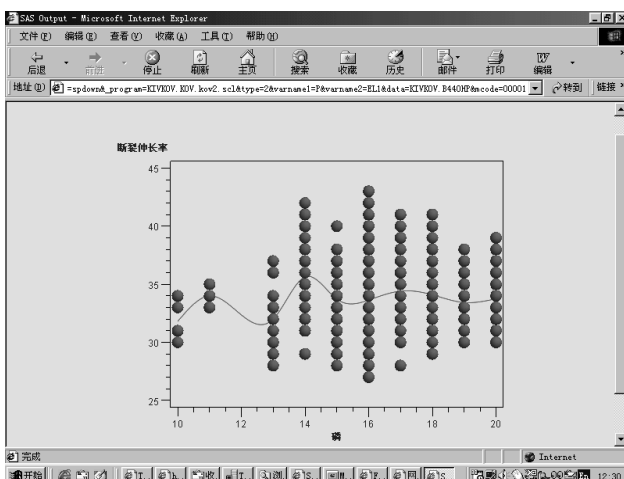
SAS Output - Microsoft Internet Explorer

文件(F) 编辑(E) 查看(V) 收藏(A) 工具(T) 帮助(H)

后退 前进 停止 刷新 主页 搜索 收藏 历史 邮件 打印 编辑

地址(D) =spdown&_program=KIVKOV.KOV.kov2.scl&type=2&varname1=P&varname2=EL1&data=KIVKOV.B440HP&mcode=00001 转到 链接

断裂伸长率

45

40

35

30

25

10 12 14 16 18 20

磷

完成

Internet

开始

12:30